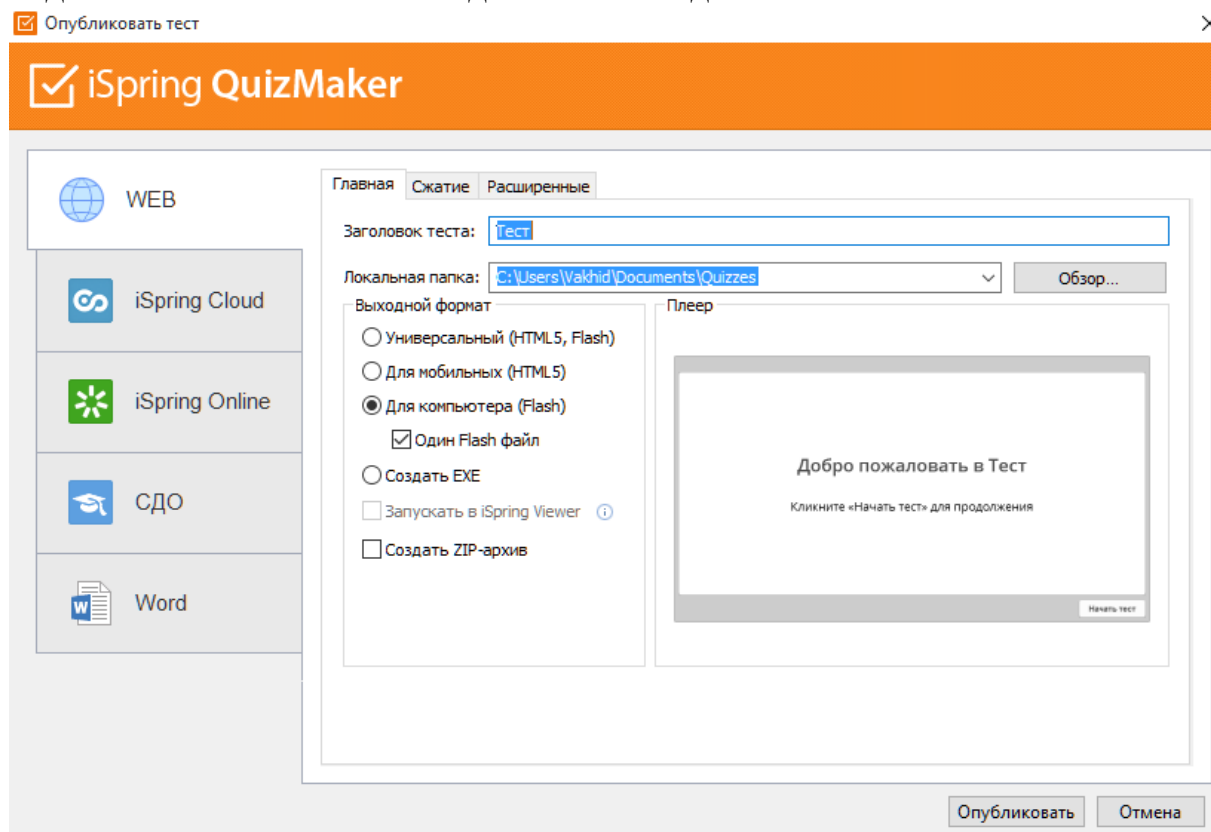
Опубликовать тест

iSpring QuizMaker

WEB

iSpring Cloud

iSpring Online

СДО

Word

Главная | Сжатие | Расширенные

Заголовок теста: Тест

Локальная папка: C:\Users\Vakhid\Documents\Quizzes

Обзор...

Выходной формат

Универсальный (HTML5, Flash)

Для мобильных (HTML5)

Для компьютера (Flash)

Один Flash файл

Создать EXE

Запускать в iSpring Viewer

Создать ZIP-архив

Плеер

Добро пожаловать в Тест

Кликните «Начать тест» для продолжения

Начать тест

Опубликовать

Отмена